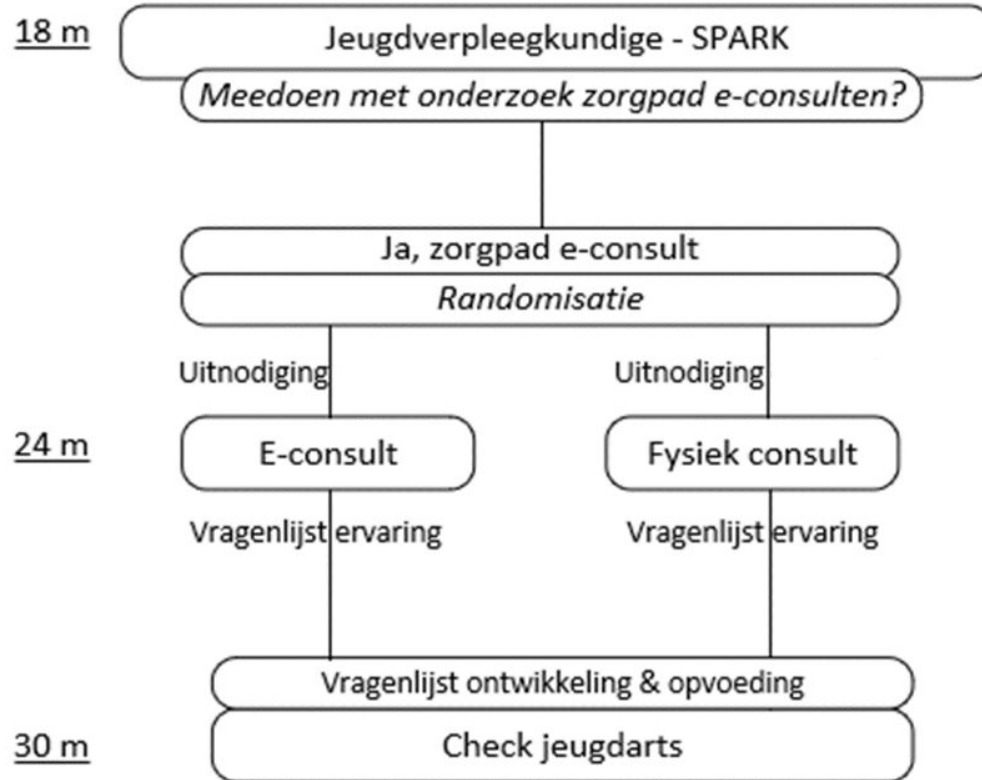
18 m

Jeugdverpleegkundige - SPARK

*Meedoen met onderzoek zorgpad e-consulten?*

Ja, zorgpad e-consult

*Randomisatie*

Uitnodiging

Uitnodiging

24 m

E-consult

Fysiek consult

Vragenlijst ervaring

Vragenlijst ervaring

Vragenlijst ontwikkeling & opvoeding

30 m

Check jeugdarts